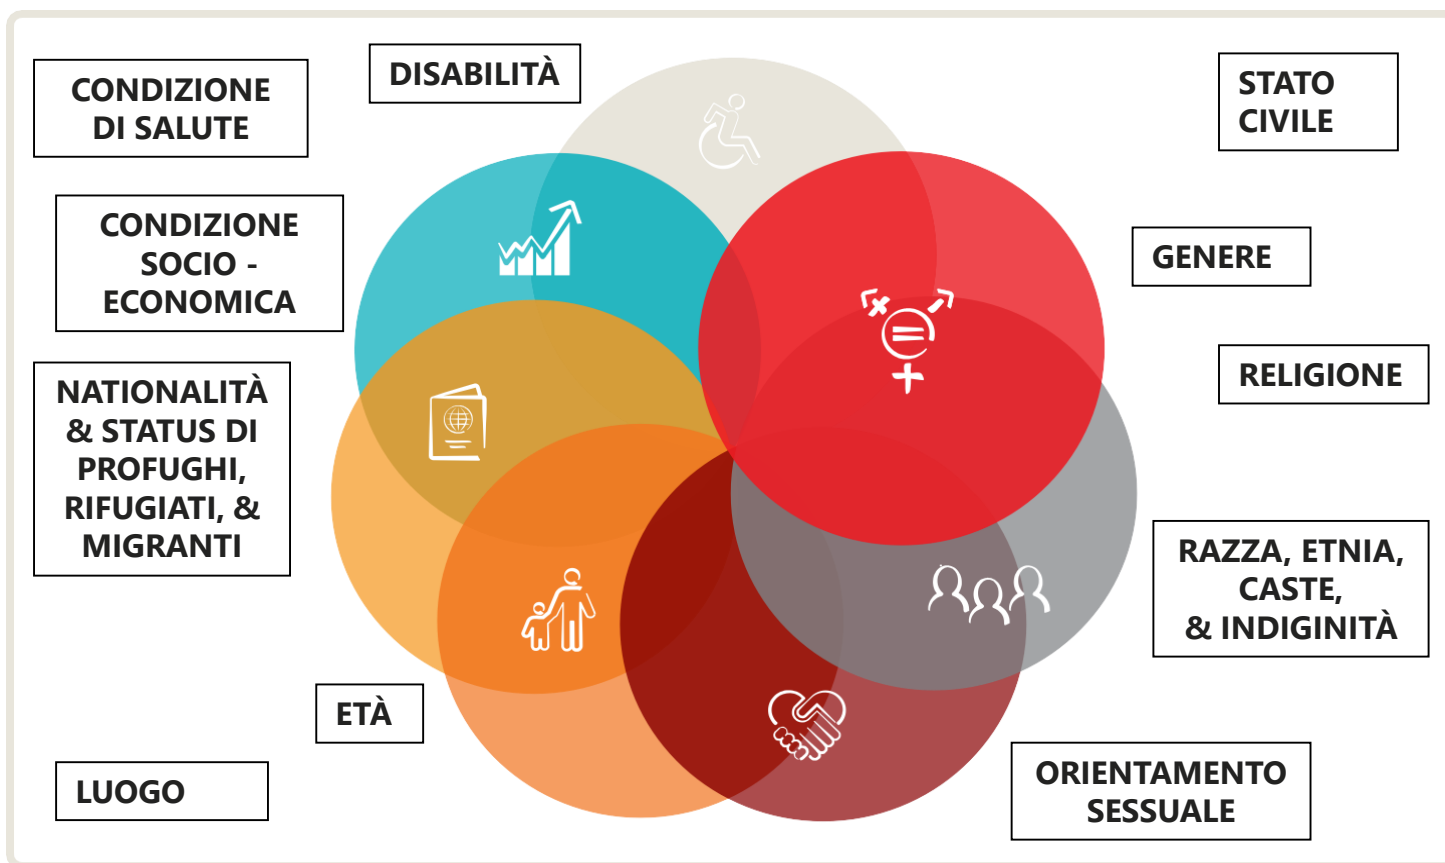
CONDIZIONE DI SALUTE

DISABILITÀ

STATO CIVILE

CONDIZIONE SOCIO - ECONOMICA

GENERE

RELIGIONE

NATIONALITÀ & STATUS DI PROFUGHI, RIFUGIATI, & MIGRANTI

RAZZA, ETNIA, CASTE, & INDIGINITÀ

ETÀ

LUOGO

ORIENTAMENTO SESSUALE